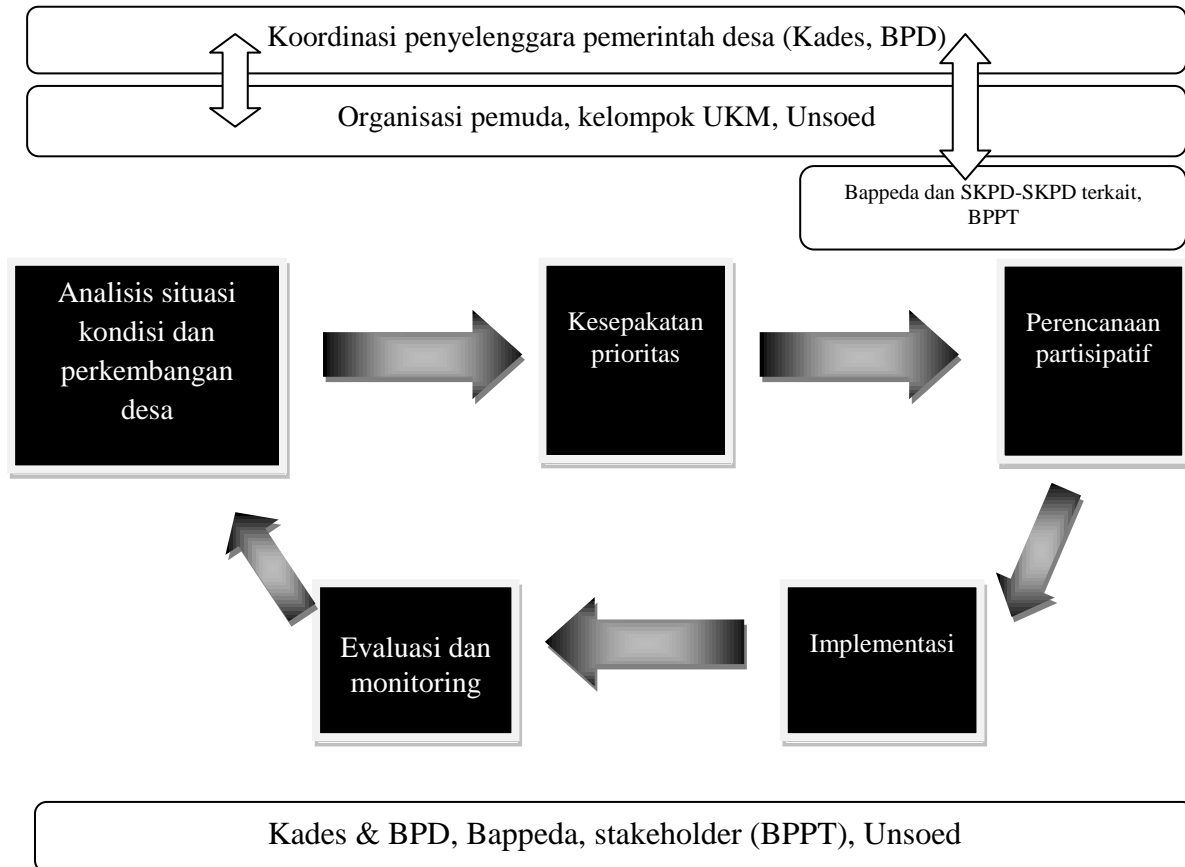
Koordinasi penyelenggara pemerintah desa (Kades, BPD)

Organisasi pemuda, kelompok UKM, Unsoed

Bappeda dan SKPD-SKPD terkait, BPPT

Analisis situasi kondisi dan perkembangan desa

Kesepakatan prioritas

Perencanaan partisipatif

Implementasi

Evaluasi dan monitoring

Kades & BPD, Bappeda, stakeholder (BPPT), Unsoed